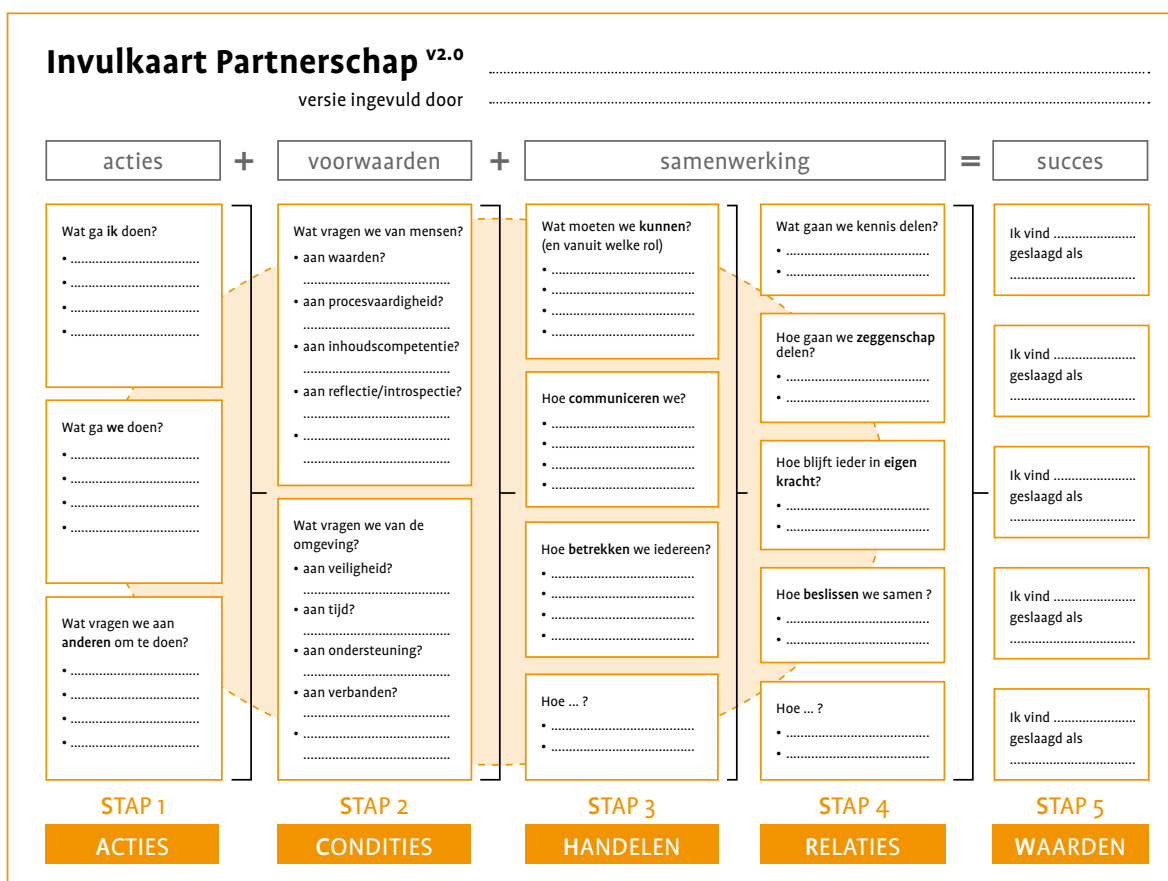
Invulkaart Partnerschap $^{v2.0}$ ..........................................

versie ingevuld door ..........................................

acties + voorwaarden + samenwerking = succes

Wat ga ik doen?
• ..................................
• ..................................
• ..................................
• ..................................

Wat ga we doen?
• ..................................
• ..................................
• ..................................
• ..................................

Wat vragen we aan anderen om te doen?
• ..................................
• ..................................
• ..................................
• ..................................

Wat vragen we van mensen?
• aan waarden?
..................................
• aan procesvaardigheid?
..................................
• aan inhoudscompetentie?
..................................
• aan reflectie/introspectie?
..................................
• ..................................
..................................

Wat vragen we van de omgeving?
• aan veiligheid?
..................................
• aan tijd?
..................................
• aan ondersteuning?
..................................
• aan verbanden?
..................................
• ..................................
..................................

Wat moeten we kunnen? (en vanuit welke rol)
• ..................................
• ..................................
• ..................................
• ..................................

Hoe communiceren we?
• ..................................
• ..................................
• ..................................
• ..................................

Hoe betrekken we iedereen?
• ..................................
• ..................................
• ..................................
• ..................................

Hoe ... ?
• ..................................
• ..................................

Wat gaan we kennis delen?
• ..................................
• ..................................

Hoe gaan we zeggenschap delen?
• ..................................
• ..................................

Hoe blijft ieder in eigen kracht?
• ..................................
• ..................................

Hoe beslissen we samen ?
• ..................................
• ..................................

Hoe ... ?
• ..................................
• ..................................

Ik vind ...................... geslaagd als ..................................

Ik vind ...................... geslaagd als ..................................

Ik vind ...................... geslaagd als ..................................

Ik vind ...................... geslaagd als ..................................

Ik vind ...................... geslaagd als ..................................

STAP 1 ACTIES

STAP 2 CONDITIES

STAP 3 HANDELEN

STAP 4 RELATIES

STAP 5 WAARDEN